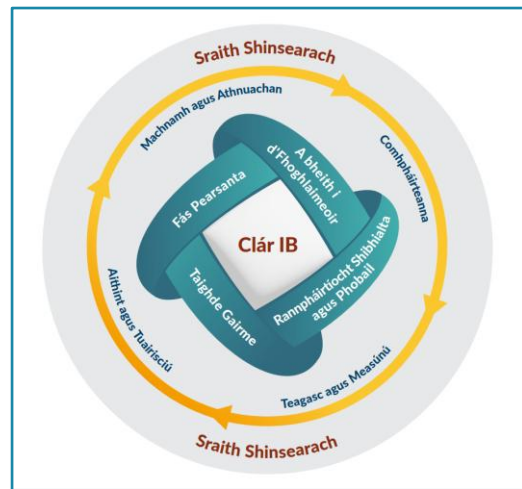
Sraith Shinsearach

Machnamh agus Athnuachan

Comhpháirteanna

Teagasc agus Measúnú

Aithint agus Tuairisciú

Sraith Shinsearach

Fás Pearsanta

A bheith i d'Fhoghlaimeoir

Clár IB

Taighde Gairme

Rannpháirtíocht Shibhialta agus Phobail